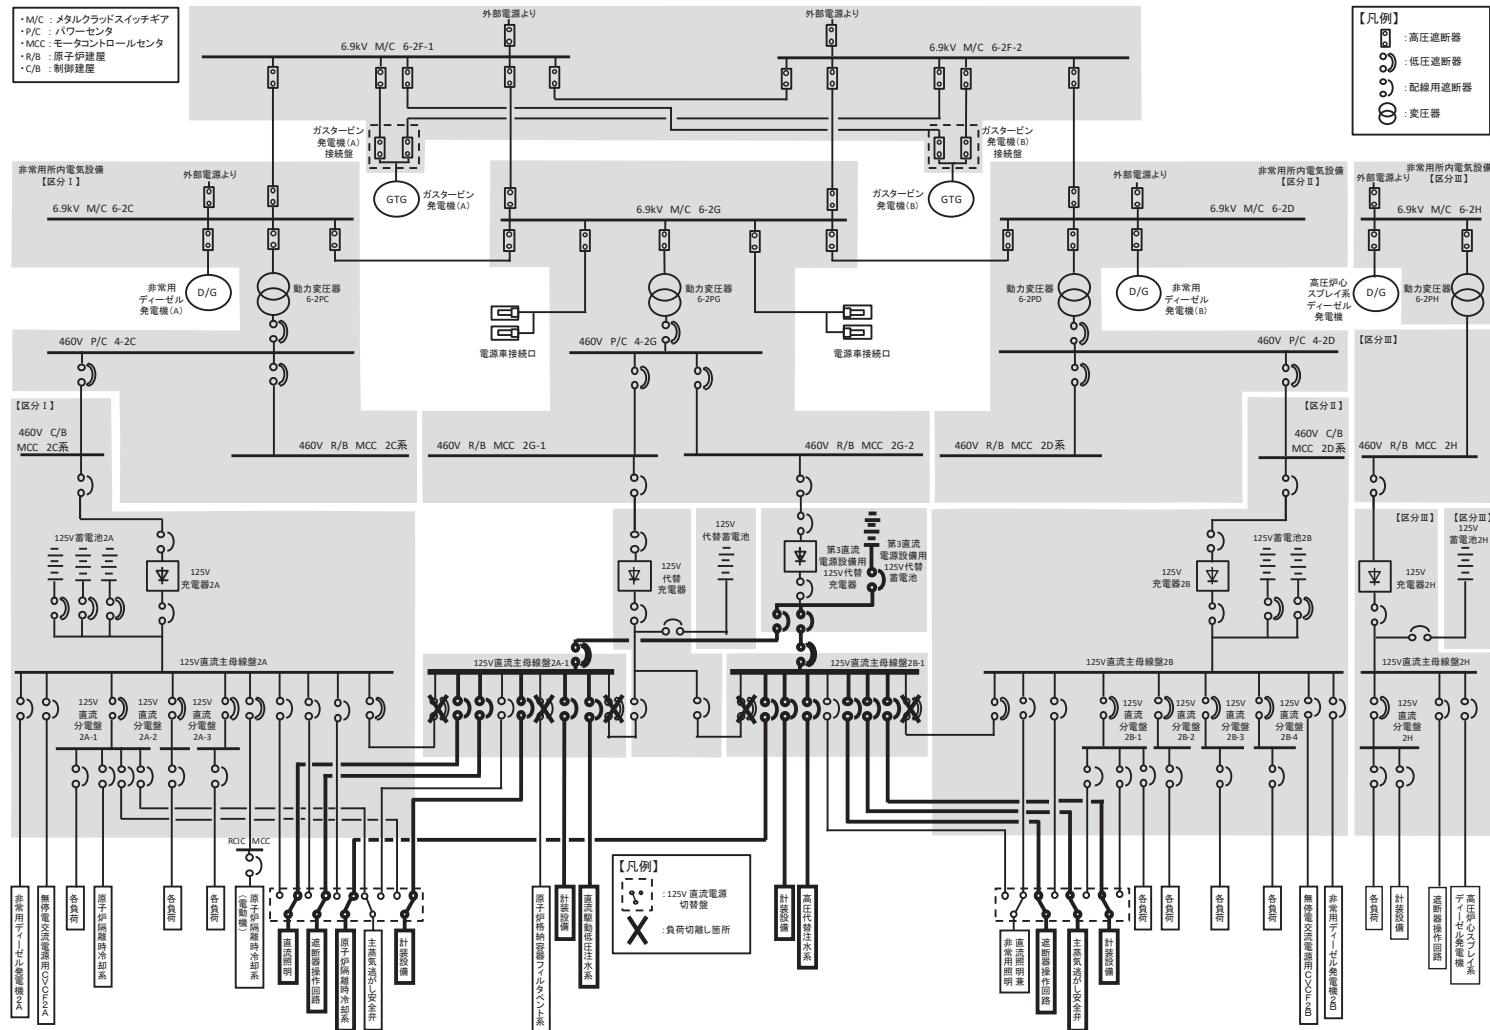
・M/C：メタルクラッドスイッチギア
・P/C：パワーセンタ
・MCC：モータコントロールセンタ
・R/B：原子炉建屋
・C/B：制御建屋

【凡例】
：高圧遮断器
：低圧遮断器
：配線用遮断器
：変圧器

外部電源より
外部電源より
6.9kV M/C 6-2F-1
6.9kV M/C 6-2F-2

ガスタービン発電機(A)接続盤
ガスタービン発電機(B)接続盤
GTG ガスタービン発電機(A)
ガスタービン発電機(B) GTG

非常用所内電気設備【区分Ⅰ】
外部電源より
6.9kV M/C 6-2C
非常用ディーゼル発電機(A) D/G
動力変圧器 6-2PC

6.9kV M/C 6-2G
動力変圧器 6-2PG
電源車接続口
電源車接続口

非常用所内電気設備【区分Ⅱ】
外部電源より
6.9kV M/C 6-2D
動力変圧器 6-2PD
D/G 非常用ディーゼル発電機(B)

非常用所内電気設備【区分Ⅲ】
外部電源より
6.9kV M/C 6-2H
高圧炉心スプレイ系ディーゼル発電機 D/G
動力変圧器 6-2PH

460V P/C 4-2C
460V P/C 4-2G
460V P/C 4-2D
【区分Ⅲ】

【区分Ⅰ】
460V C/B MCC 2C系
460V R/B MCC 2C系
460V R/B MCC 2G-1
460V R/B MCC 2G-2
460V R/B MCC 2D系
【区分Ⅱ】
460V C/B MCC 2D系
460V R/B MCC 2H

125V蓄電池2A
125V充電器2A
125V代替蓄電池
125V代替充電器
第3直流電源設備用125V代替充電器
第3直流電源設備用125V代替蓄電池
125V蓄電池2B
125V充電器2B
【区分Ⅲ】
【区分Ⅲ】125V蓄電池2H
125V充電器2H

125V直流主母線盤2A
125V直流主母線盤2A-1
125V直流主母線盤2B-1
125V直流主母線盤2B
125V直流主母線盤2H

125V直流分電盤2A-1
125V直流分電盤2A-2
125V直流分電盤2A-3
125V直流分電盤2B-1
125V直流分電盤2B-2
125V直流分電盤2B-3
125V直流分電盤2B-4
125V直流分電盤2H

RCIC MCC

【凡例】
：125V直流電源切替盤
：負荷切離し箇所

非常用ディーゼル発電機2A
無停電交流電源用CVCF2A
各負荷
原子炉隔離時冷却系
各負荷
各負荷
原子炉隔離時冷却系（電動機）
直流照明
遮断器操作回路
原子炉隔離時冷却系
主蒸気逃がし安全弁
計装設備
原子炉格納容器フィルタベント系
計装設備
直流駆動低圧注水系
計装設備
高圧代替注水系
非常用照明
直流照明兼非常用照明
遮断器操作回路
主蒸気逃がし安全弁
計装設備
各負荷
各負荷
各負荷
無停電交流電源用CVCF2B
非常用ディーゼル発電機2B
各負荷
計装設備
遮断器操作回路
高圧炉心スプレイ系ディーゼル発電機